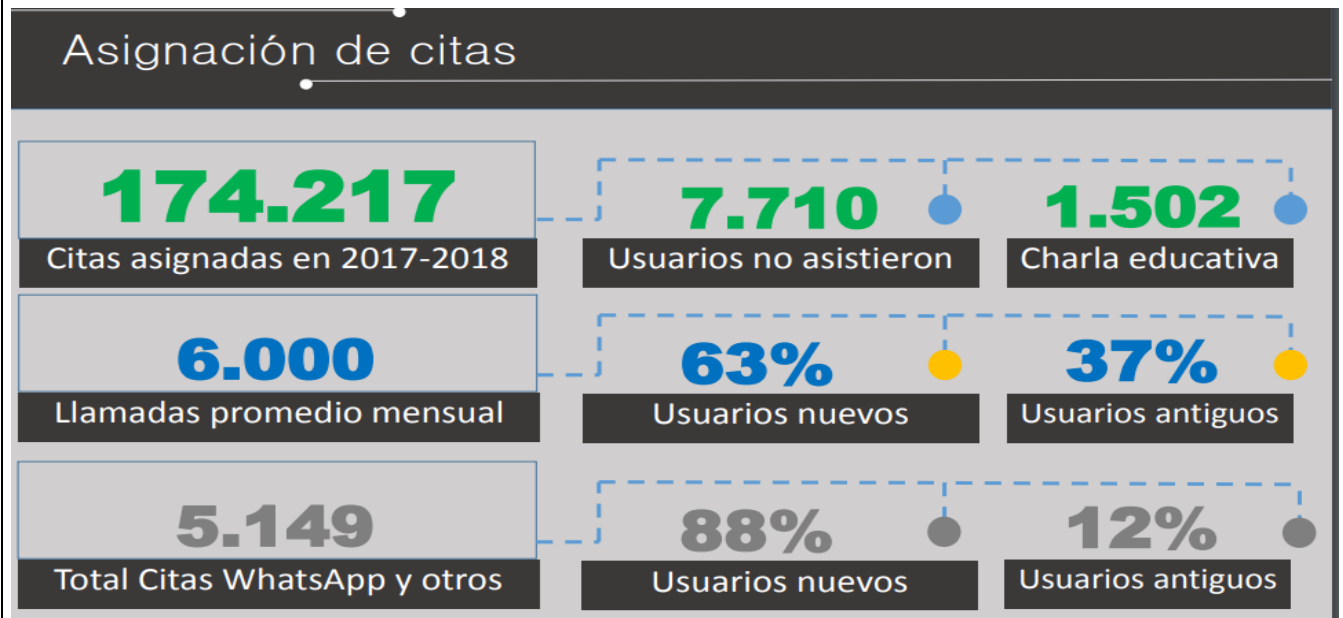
Asignación de citas

174.217
Citas asignadas en 2017-2018

7.710
Usuarios no asistieron

1.502
Charla educativa

6.000
Llamadas promedio mensual

63%
Usuarios nuevos

37%
Usuarios antiguos

5.149
Total Citas WhatsApp y otros

88%
Usuarios nuevos

12%
Usuarios antiguos